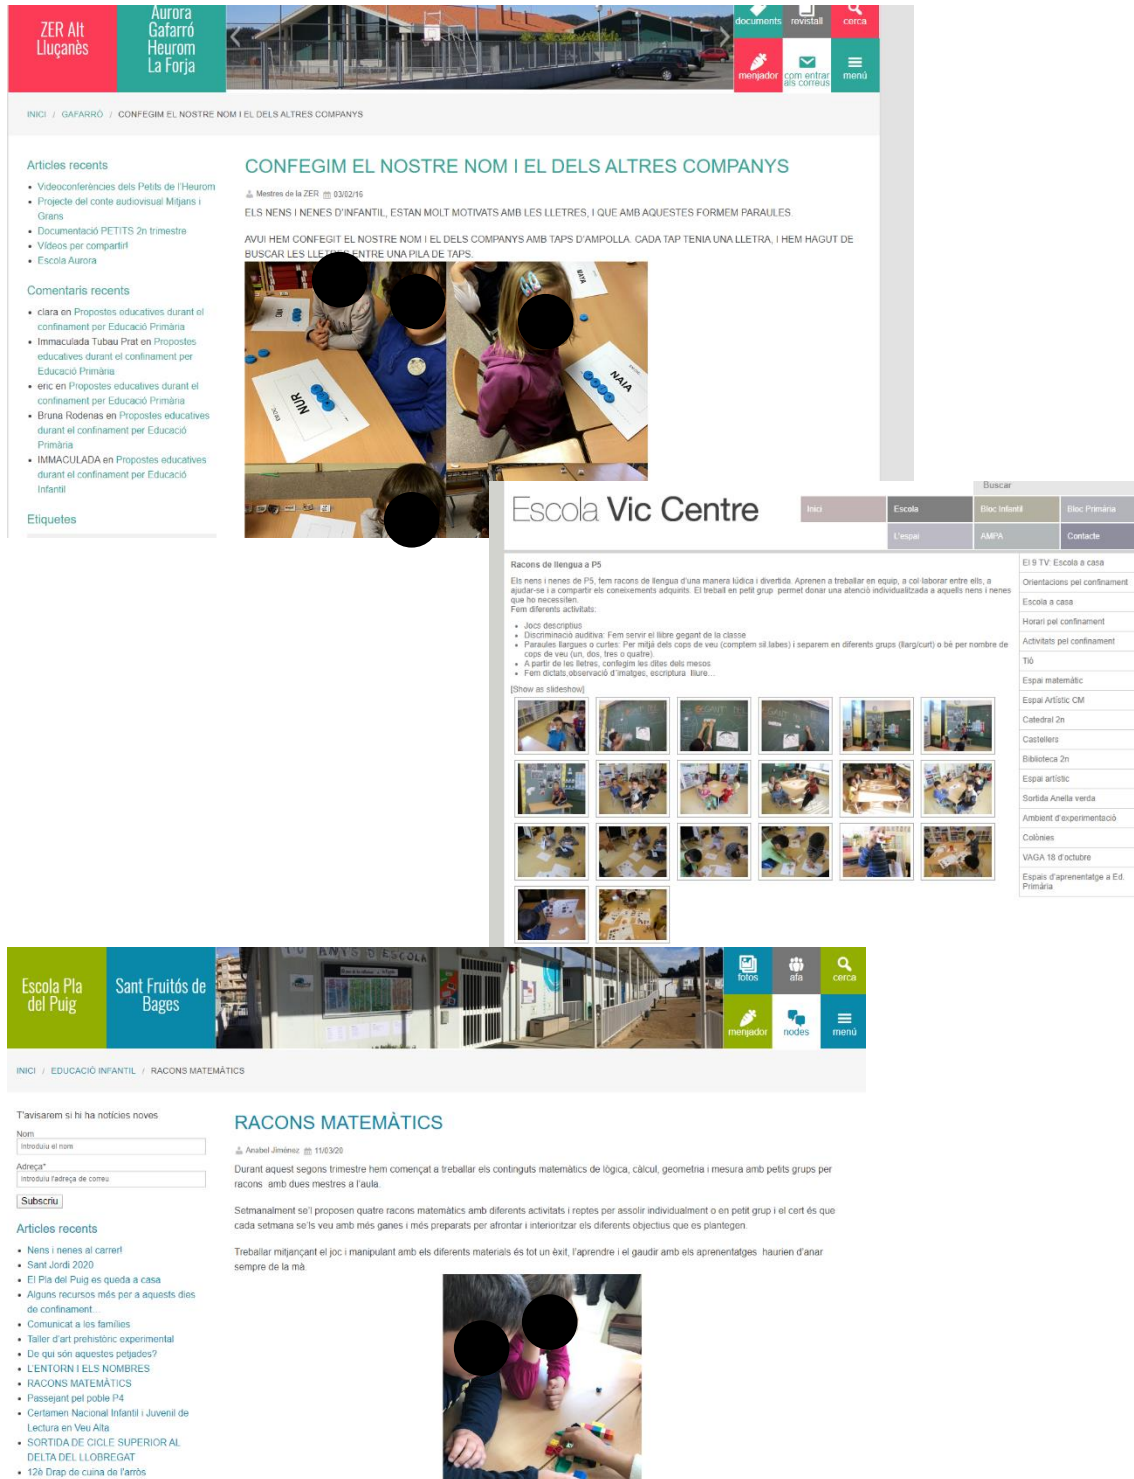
ZER Alt Lluçanès

Aurora Gafarró Heurom La Forja

documents revistall cerca

menjador com entrar als correus menú

INICI / GAFARRÓ / CONFEGIM EL NOSTRE NOM I EL DELS ALTRES COMPANYS

Articles recents

- Videoconferències dels Petits de l'Heurom
- Projecte del conte audiovisual Mitjans i Grans
- Documentació PETITS 2n trimestre
- Vídeos per compartir!
- Escola Aurora

Comentaris recents

- clara en Propostes educatives durant el confinament per Educació Primària
- Immaculada Tubau Prat en Propostes educatives durant el confinament per Educació Primària
- eric en Propostes educatives durant el confinament per Educació Primària
- Bruna Rodenas en Propostes educatives durant el confinament per Educació Primària
- IMMACULADA en Propostes educatives durant el confinament per Educació Infantil

Etiquetes

CONFEGIM EL NOSTRE NOM I EL DELS ALTRES COMPANYS

Mestres de la ZER 03/02/16

ELS NENS I NENES D'INFANTIL, ESTAN MOLT MOTIVATS AMB LES LLETRES, I QUE AMB AQUESTES FORMEM PARAULES.

AVUI HEM CONFEGIT EL NOSTRE NOM I EL DELS COMPANYS AMB TAPS D'AMPOLLA. CADA TAP TENIA UNA LLETRA, I HEM HAGUT DE BUSCAR LES LLETRES ENTRE UNA PILA DE TAPS.

NAIA

Escola Vic Centre

Buscar

Inici | Escola | Bloc Infantil | Bloc Primària | L'espai | AMPA | Contacte

Racons de llengua a P5

Els nens i nenes de P5, fem racons de llengua d'una manera lúdica i divertida. Aprenen a treballar en equip, a col·laborar entre ells, a ajudar-se i a compartir els coneixements adquirits. El treball en petit grup permet donar una atenció individualitzada a aquells nens i nenes que ho necessiten.
Fem diferents activitats:

- Jocs descriptius
- Discriminació auditiva: Fem servir el llibre gegant de la classe
- Paraules llargues o curtes: Per mitjà dels cops de veu (complem sil·labes) i separem en diferents grups (llarg/curt) o bé per nombre de cops de veu (un, dos, tres o quatre).
- A partir de les lletres, confegim les dites dels mesos
- Fem dictats,observació d'imatges, escriptura lliure...

[Show as slideshow]

El 9 TV: Escola a casa
Orientacions pel confinament
Escola a casa
Horari pel confinament
Activitats pel confinament
Tió
Espai matemàtic
Espai Artístic CM
Catedral 2n
Castellers
Biblioteca 2n
Espai artístic
Sortida Anella verda
Ambient d'experimentació
Colònies
VAGA 18 d'octubre
Espais d'aprenentatge a Ed. Primària

Escola Pla del Puig

Sant Fruitós de Bages

fotos afa cerca menjador nodes menú

INICI / EDUCACIÓ INFANTIL / RACONS MATEMÀTICS

T'avisarem si hi ha notícies noves

Nom
Introduïu el nom

Adreça*
Introduïu l'adreça de correu

Subscriu

Articles recents

- Nens i nenes al carrer!
- Sant Jordi 2020
- El Pla del Puig es queda a casa
- Alguns recursos més per a aquests dies de confinament
- Comunicat a les famílies
- Taller d'art prehistòric experimental
- De qui són aquestes petjades?
- L'ENTORN I ELS NOMBRES
- RACONS MATEMÀTICS
- Passejant pel poble P4
- Certamen Nacional Infantil i Juvenil de Lectura en Veu Alta
- SORTIDA DE CICLE SUPERIOR AL DELTA DEL LLOBREGAT
- 12è Drap de cuina de l'arròs

RACONS MATEMÀTICS

Anabel Jiménez 11/03/20

Durant aquest segons trimestre hem començat a treballar els continguts matemàtics de lògica, càlcul, geometria i mesura amb petits grups per racons amb dues mestres a l'aula.

Setmanalment se'l proposen quatre racons matemàtics amb diferents activitats i reptes per assolir individualment o en petit grup i el cert és que cada setmana se'ls veu amb més ganes i més preparats per afrontar i interioritzar els diferents objectius que es plantegen.

Treballar mitjançant el joc i manipulant amb els diferents materials és tot un èxit, l'aprendre i el gaudir amb els aprenentatges haurien d'anar sempre de la mà.